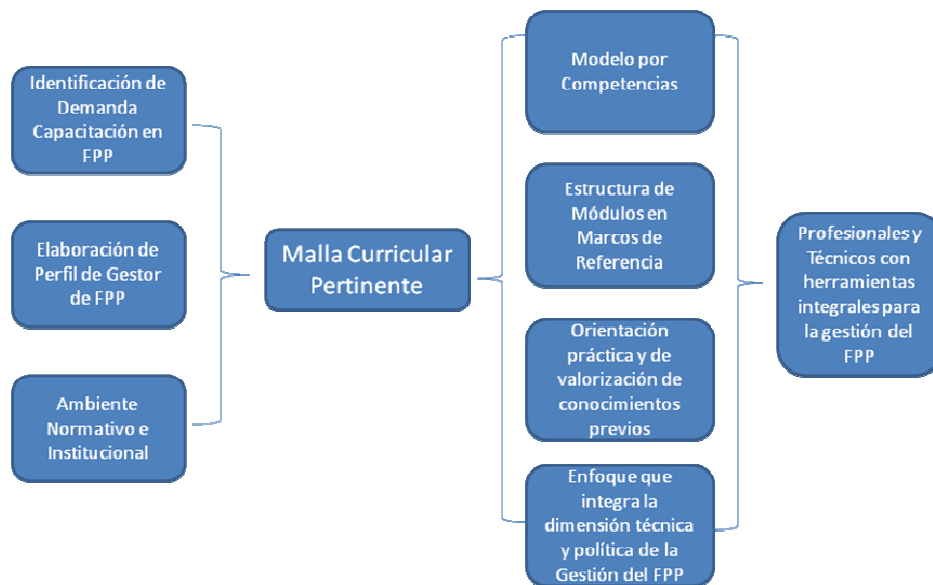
Identificación de Demanda Capacitación en FPP

Elaboración de Perfil de Gestor de FPP

Ambiente Normativo e Institucional

Malla Curricular Pertinente

Modelo por Competencias

Estructura de Módulos en Marcos de Referencia

Orientación práctica y de valorización de conocimientos previos

Enfoque que integra la dimensión técnica y política de la Gestión del FPP

Profesionales y Técnicos con herramientas integrales para la gestión del FPP